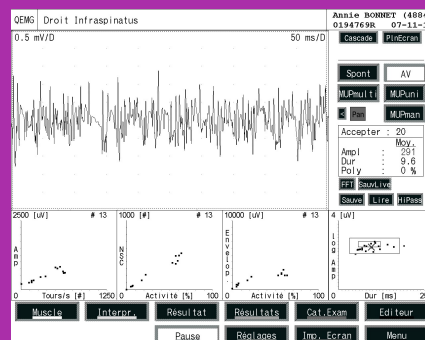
QEMG Droit Infraspinatus
Annie BONNET (4884
0194769R 07-11-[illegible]
0.5 mV/D
50 ms/D
Cascade PinEcran
Spont AV
MUPmulti MUPuni
< Pan MUPman
Accepter : 20
Moy.
Ampl : 291
Dur : 9.6
Poly : 0 %
FFT SauvLive
Sauve Lire HiPass
2500 [uV] # 13
Amp
0 Tours/s [#] 1250
1000 [#] # 13
NSC
0 Activité [%] 100
10000 [uV] # 13
Envelop
0 Activité [%] 100
4 [uV]
log Amp
0 Dur [ms] 2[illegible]
Muscle Interpr. Résultat Résultats Cat.Exam Editeur
Pause Réglages Imp. Ecran Menu